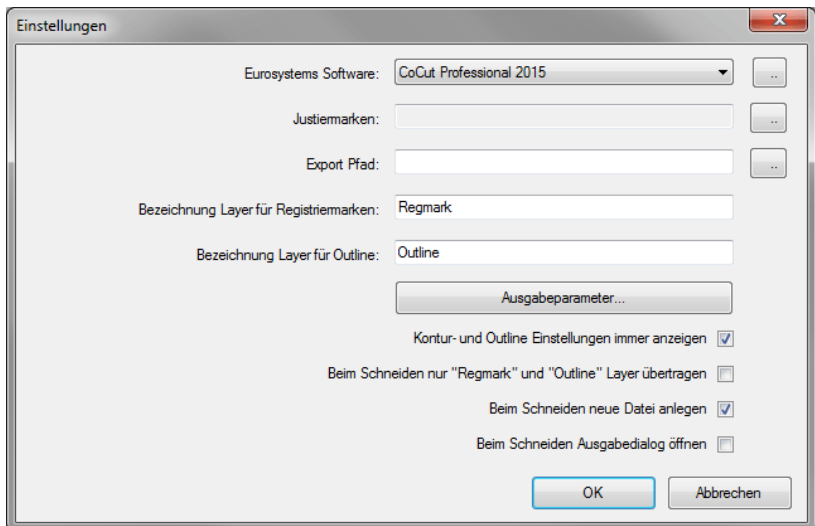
Einstellungen

Eurosystems Software: CoCut Professional 2015 ..

Justiermarken: ..

Export Pfad: ..

Bezeichnung Layer für Registriermarken: Regmark

Bezeichnung Layer für Outline: Outline

Ausgabeparameter...

Kontur- und Outline Einstellungen immer anzeigen

Beim Schneiden nur "Regmark" und "Outline" Layer übertragen

Beim Schneiden neue Datei anlegen

Beim Schneiden Ausgabedialog öffnen

OK

Abbrechen